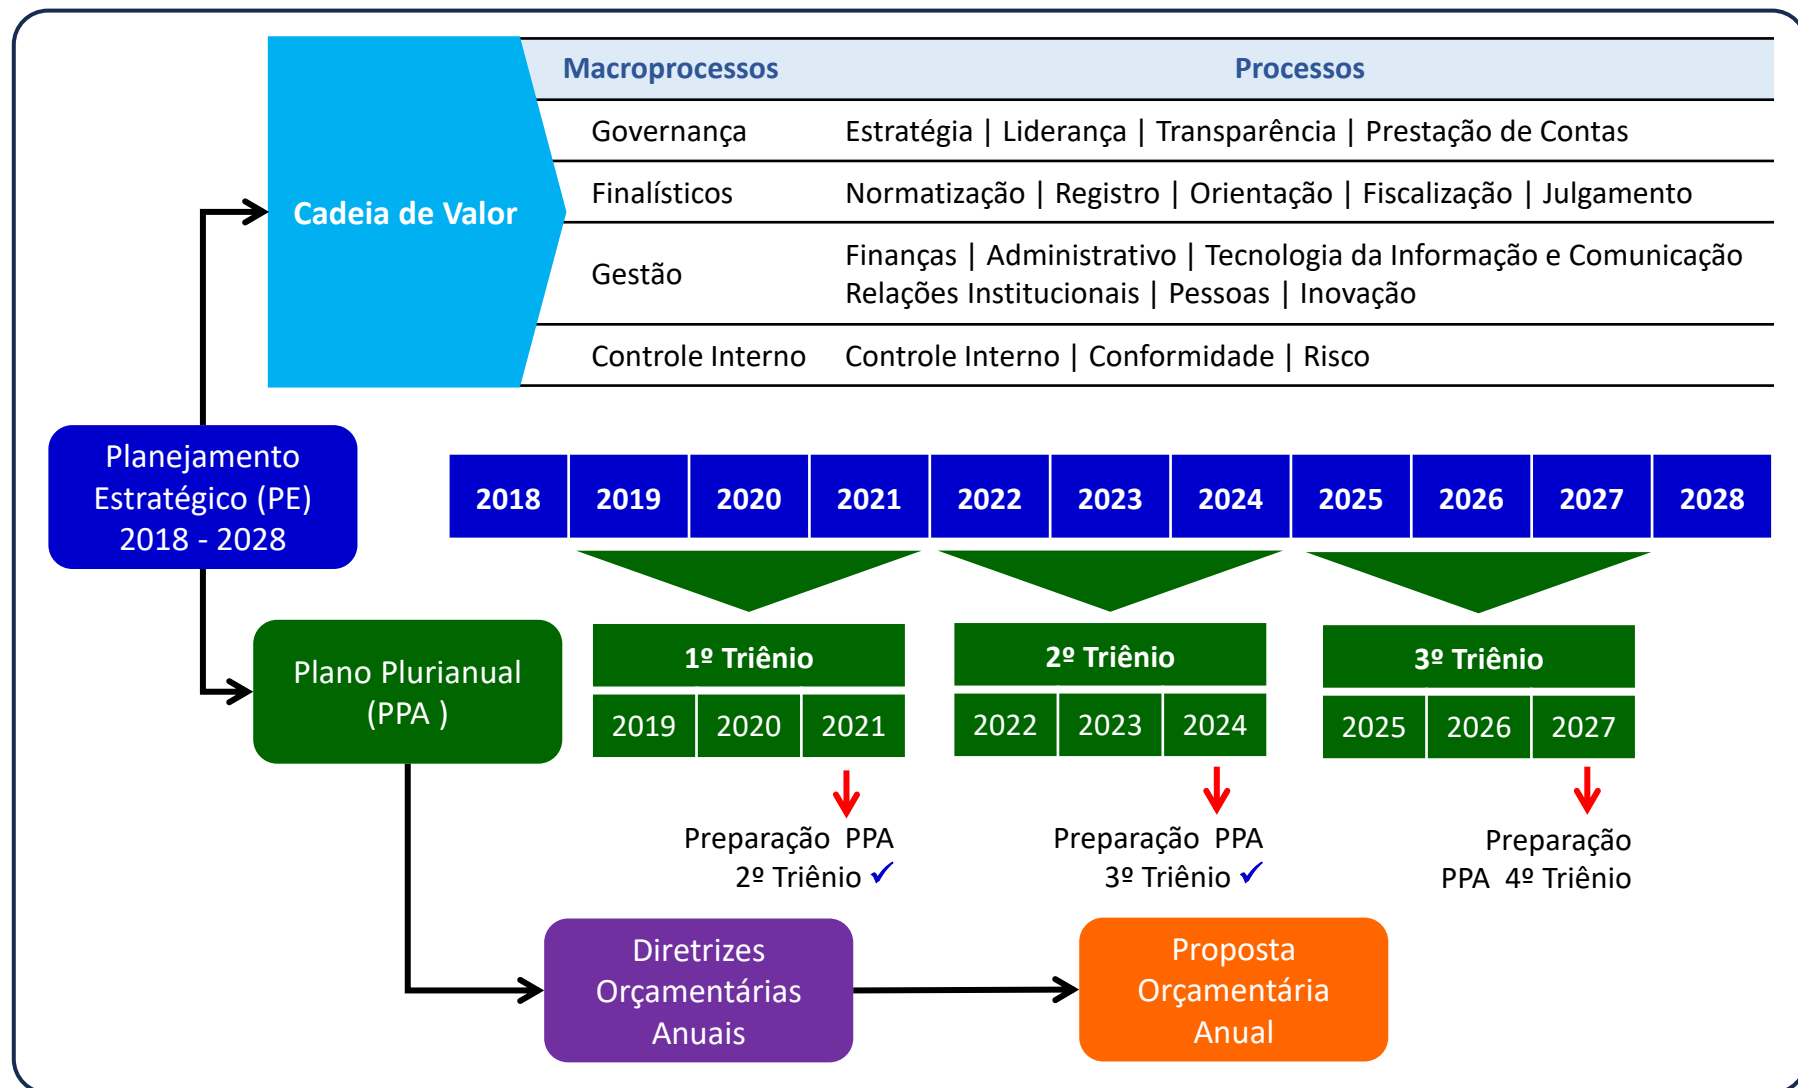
Cadeia de Valor

| Macroprocessos | Processos |
|---|---|
| Governança | Estratégia \| Liderança \| Transparência \| Prestação de Contas |
| Finalísticos | Normatização \| Registro \| Orientação \| Fiscalização \| Julgamento |
| Gestão | Finanças \| Administrativo \| Tecnologia da Informação e Comunicação Relações Institucionais \| Pessoas \| Inovação |
| Controle Interno | Controle Interno \| Conformidade \| Risco |

Planejamento Estratégico (PE) 2018 - 2028

| 2018 | 2019 | 2020 | 2021 | 2022 | 2023 | 2024 | 2025 | 2026 | 2027 | 2028 |
|---|---|---|---|---|---|---|---|---|---|---|

Plano Plurianual (PPA )

1º Triênio
2019 2020 2021

2º Triênio
2022 2023 2024

3º Triênio
2025 2026 2027

Preparação PPA 2º Triênio ✓

Preparação PPA 3º Triênio ✓

Preparação PPA 4º Triênio

Diretrizes Orçamentárias Anuais

Proposta Orçamentária Anual